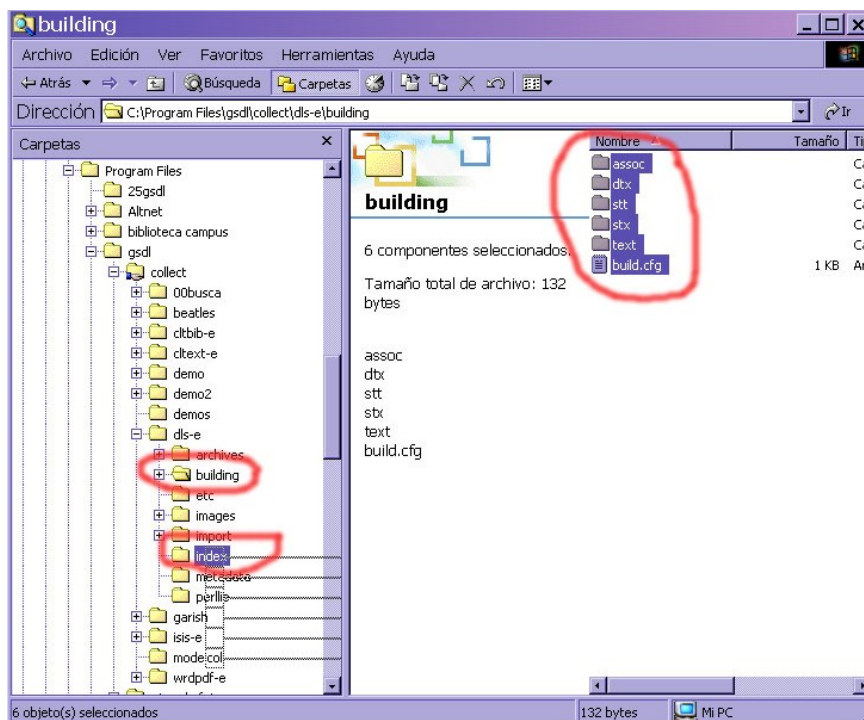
building

Archivo Edición Ver Favoritos Herramientas Ayuda

Atrás Búsqueda Carpetas

Dirección C:\Program Files\gsdl\collect\dls-e\building

Ir

Carpetas

Program Files
25gsdl
Altnet
biblioteca campus
gsdl
collect
00busca
beatles
cltbib-e
cltext-e
demo
demo2
demos
dls-e
archives
building
etc
images
import
index
metadata
perllib
garish
isis-e
modelcol
wrdpdf-e

building

6 componentes seleccionados.

Tamaño total de archivo: 132 bytes

assoc
dtx
stt
stx
text
build.cfg

| Nombre | Tamaño | Ti |
|---|---|---|
| assoc | | C |
| dtx | | C |
| stt | | C |
| stx | | C |
| text | | C |
| build.cfg | 1 KB | A |

6 objeto(s) seleccionados
132 bytes
Mi PC